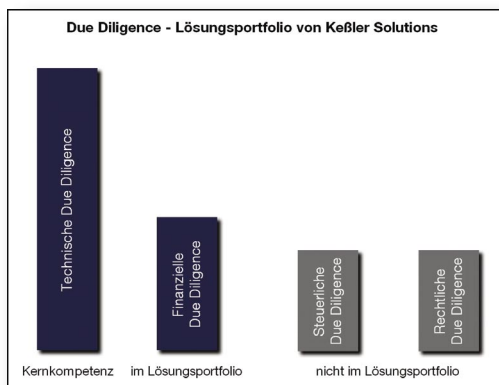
Due Diligence - Lösungsportfolio von Keßler Solutions

Technische Due Diligence

Finanzielle Due Diligence

Steuerliche Due Diligence

Rechtliche Due Diligence

Kernkompetenz

im Lösungsportfolio

nicht im Lösungsportfolio